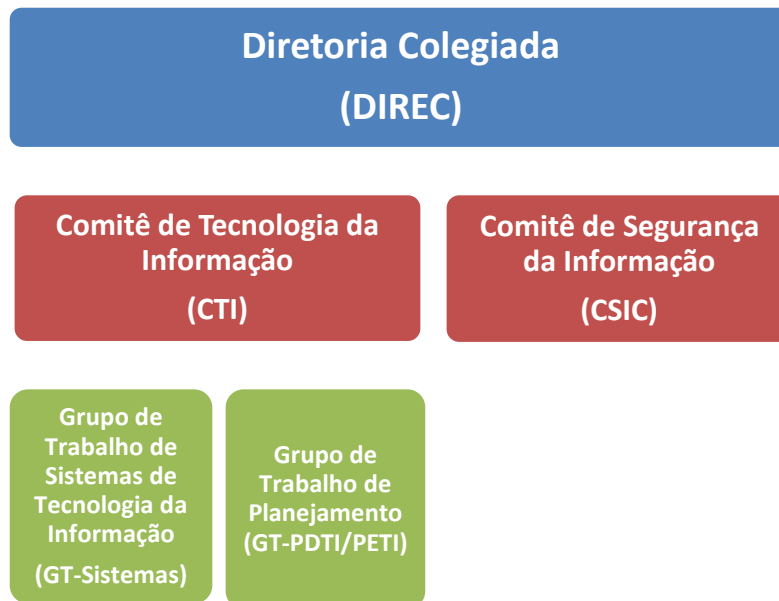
Diretoria Colegiada
(DIREC)

Comitê de Tecnologia da Informação
(CTI)

Comitê de Segurança da Informação
(CSIC)

Grupo de Trabalho de Sistemas de Tecnologia da Informação
(GT-Sistemas)

Grupo de Trabalho de Planejamento
(GT-PDTI/PETI)